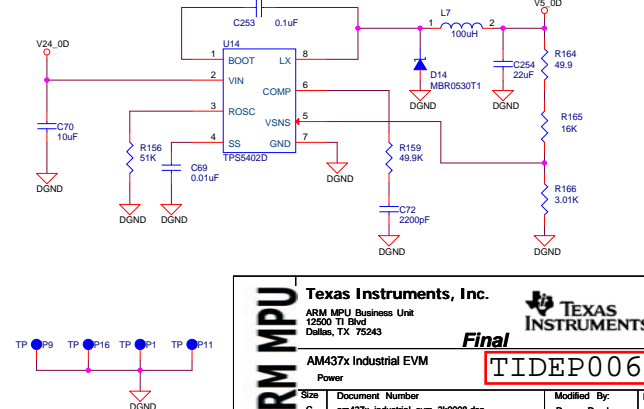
C253 0.1uF
V5_0D
L7
1 2
100uH
V24_0D
U14
1 BOOT LX 8
2 VIN
3 ROSC
4 SS GND 7
COMP 6
VSNS 5
TPS5402D
D14
MBR0530T1
DGND
C254
22uF
DGND
R164
49.9
R165
16K
R166
3.01K
DGND
C70
10uF
DGND
R156
51K
DGND
C69
0.01uF
DGND
DGND
R159
49.9K
C72
2200pF
DGND
TP P9 TP P16 TP P1 TP P11
DGND
ARM MPU
Texas Instruments, Inc.
ARM MPU Business Unit
12500 TI Blvd
Dallas, TX 75243
TEXAS INSTRUMENTS
Final
AM437x Industrial EVM
Power
TIDEP006
Size
Document Number
Modified By:
C
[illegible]